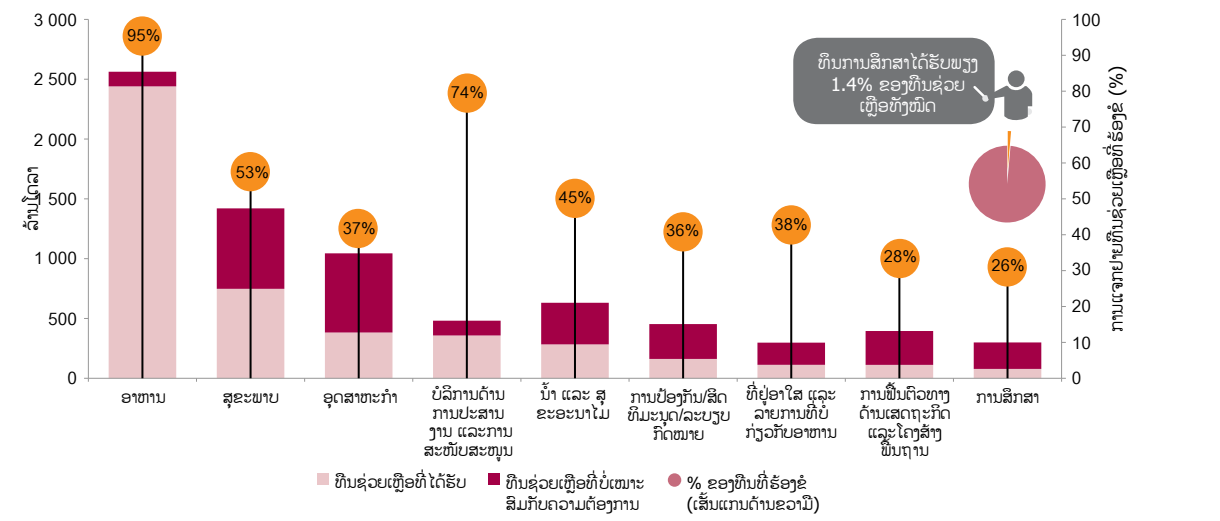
3 000
2 500
2 000
1 500
1 000
500
0

ລ້ານໂດລາ

100
90
80
70
60
50
40
30
20
10
0

ການແຈກຢາຍທຶນຊ່ວຍເຫຼືອທີ່ຮ້ອງຂໍ (%)

ທຶນການສຶກສາໄດ້ຮັບພຽງ 1.4% ຂອງທຶນຊ່ວຍເຫຼືອທັງໝົດ

95%
53%
37%
74%
45%
36%
38%
28%
26%

ອາຫານ
ສຸຂະພາບ
ອຸດສາຫະກຳ
ບໍລິການດ້ານການປະສານງານ ແລະການສະໜັບສະໜຸນ
ນ້ຳ ແລະ ສຸຂະອະນາໄມ
ການປ້ອງກັນ/ສິດທິມະນຸດ/ລະບຽບກົດໝາຍ
ທີ່ຢູ່ອາໃສ ແລະ ລາຍການທີ່ບໍ່ກ່ຽວກັບອາຫານ
ການຟື້ນຟູທາງດ້ານເສດຖະກິດ ແລະໂຄງສ້າງພື້ນຖານ
ການສຶກສາ

ທຶນຊ່ວຍເຫຼືອທີ່ໄດ້ຮັບ
ທຶນຊ່ວຍເຫຼືອທີ່ບໍ່ເໝາະສົມກັບຄວາມຕ້ອງການ
% ຂອງທຶນທີ່ຮ້ອງຂໍ (ເສັ້ນແກນດ້ານຂວາມື)